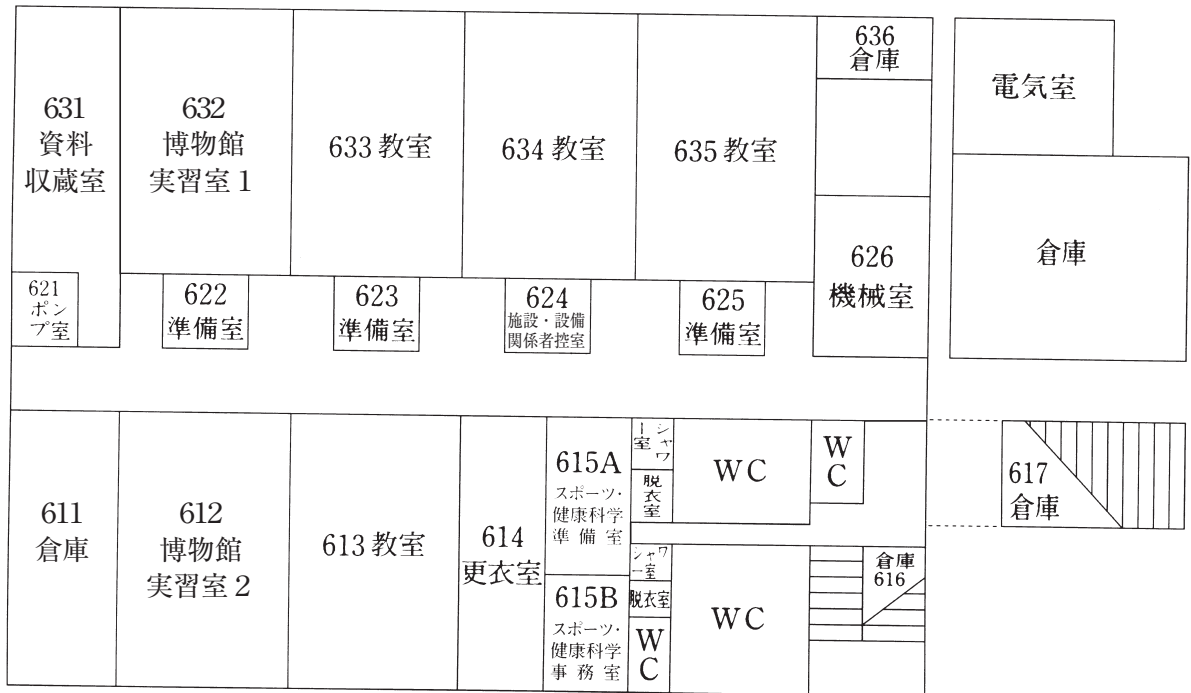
631
資料
収蔵室

632
博物館
実習室 1

633 教室

634 教室

635 教室

636
倉庫

電気室

倉庫

626
機械室

621
ポンプ室

622
準備室

623
準備室

624
施設・設備
関係者控室

625
準備室

611
倉庫

612
博物館
実習室 2

613 教室

614
更衣室

615A
スポーツ・
健康科学
準備室

シャワー室

脱衣室

WC

WC

617
倉庫

シャワー室

脱衣室

615B
スポーツ・
健康科学
事務室

WC

WC

倉庫
616